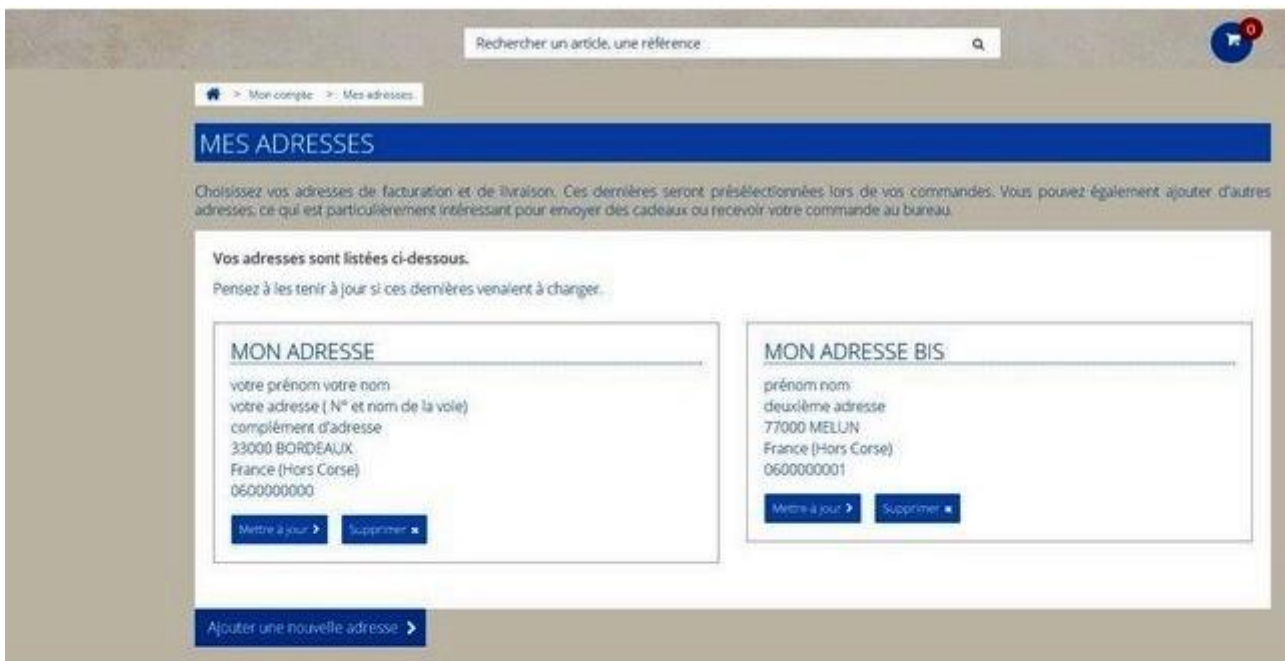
Rechercher un article, une référence

0

> Mon compte > Mes adresses

MES ADRESSES

Choisissez vos adresses de facturation et de livraison. Ces dernières seront présélectionnées lors de vos commandes. Vous pouvez également ajouter d'autres adresses, ce qui est particulièrement intéressant pour envoyer des cadeaux ou recevoir votre commande au bureau.

Vos adresses sont listées ci-dessous.

Pensez à les tenir à jour si ces dernières venaient à changer.

MON ADRESSE

votre prénom votre nom
votre adresse ( N° et nom de la voie)
complément d'adresse
33000 BORDEAUX
France (Hors Corse)
0600000000

Mettre à jour >
Supprimer ×

MON ADRESSE BIS

prénom nom
deuxième adresse
77000 MELUN
France (Hors Corse)
0600000001

Mettre à jour >
Supprimer ×

Ajouter une nouvelle adresse >